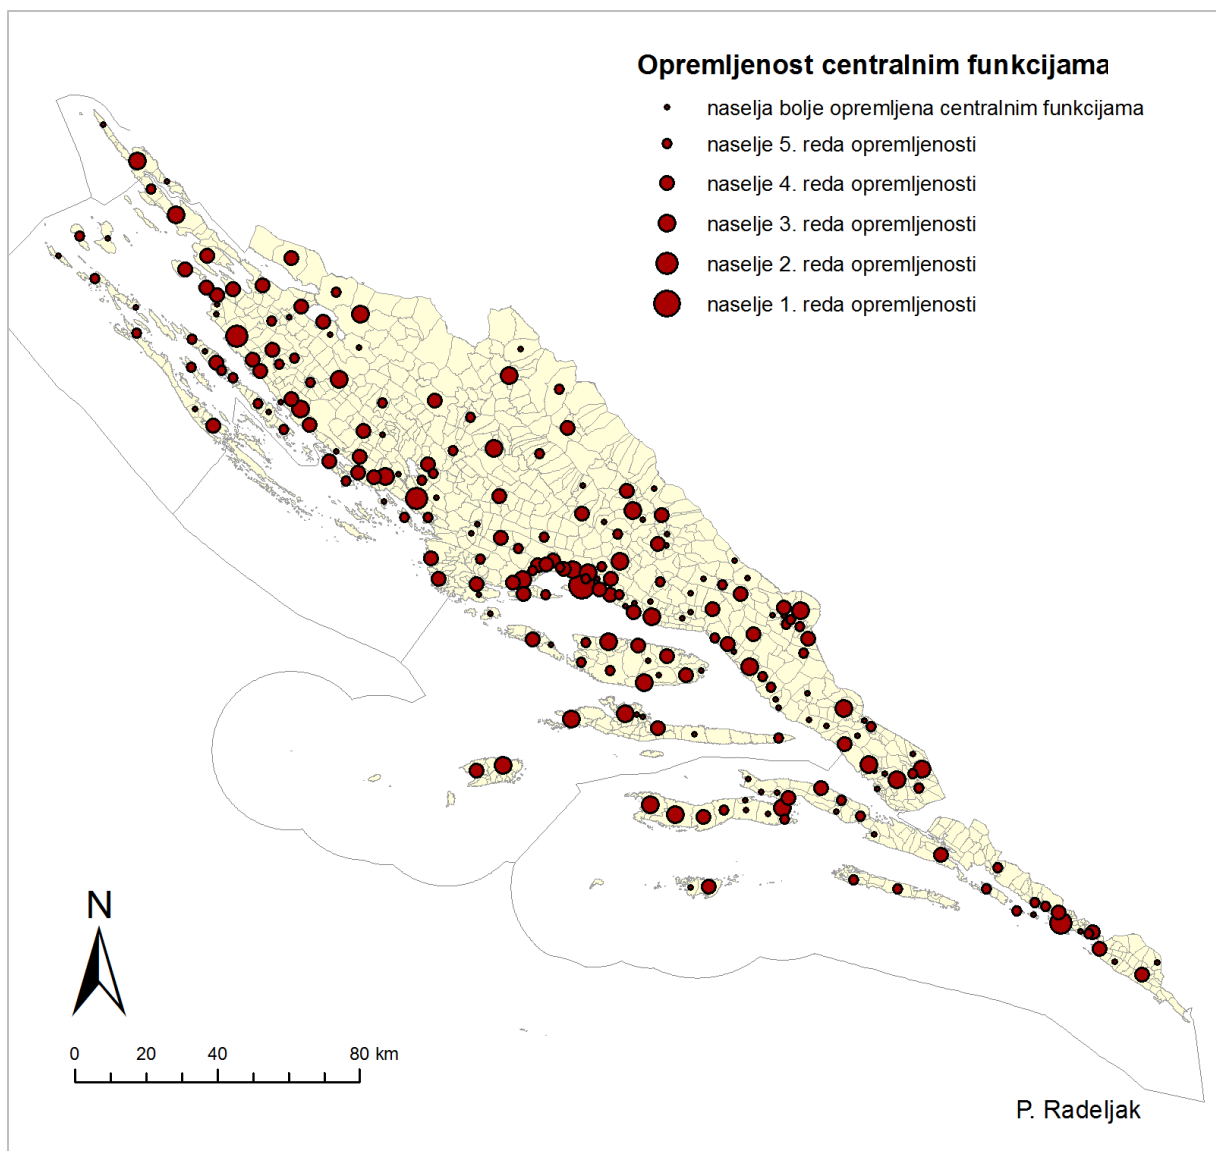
Opremljenost centralnim funkcijama

naselja bolje opremljena centralnim funkcijama
naselje 5. reda opremljenosti
naselje 4. reda opremljenosti
naselje 3. reda opremljenosti
naselje 2. reda opremljenosti
naselje 1. reda opremljenosti

N

0 20 40 80 km

P. Radeljak